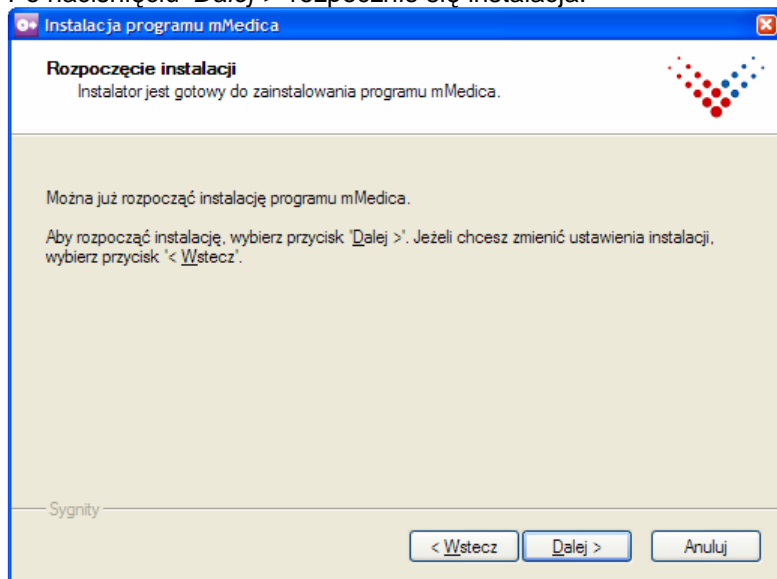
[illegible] naciśnięciu 'Dalej >' rozpocznie się instalacja.

Instalacja programu mMedica

Rozpoczęcie instalacji
Instalator jest gotowy do zainstalowania programu mMedica.

Można już rozpocząć instalację programu mMedica.

Aby rozpocząć instalację, wybierz przycisk 'Dalej >'. Jeżeli chcesz zmienić ustawienia instalacji, wybierz przycisk '< Wstecz'.

Sygnity

< Wstecz
Dalej >
Anuluj